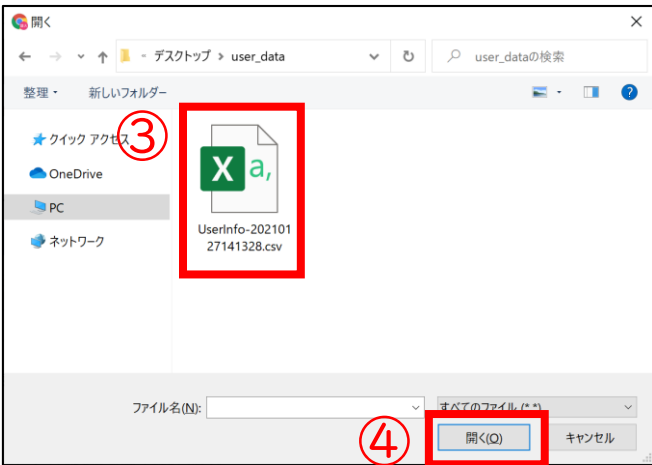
開く
×
← → ∨ ↑ « デスクトップ › user_data ∨ ↻ user_dataの検索
整理 ▾ 新しいフォルダー
クイック アクセス
OneDrive
PC
ネットワーク
③
X a,
UserInfo-20210127141328.csv
ファイル名(N):
すべてのファイル (*.*)
④
開く(O)
キャンセル